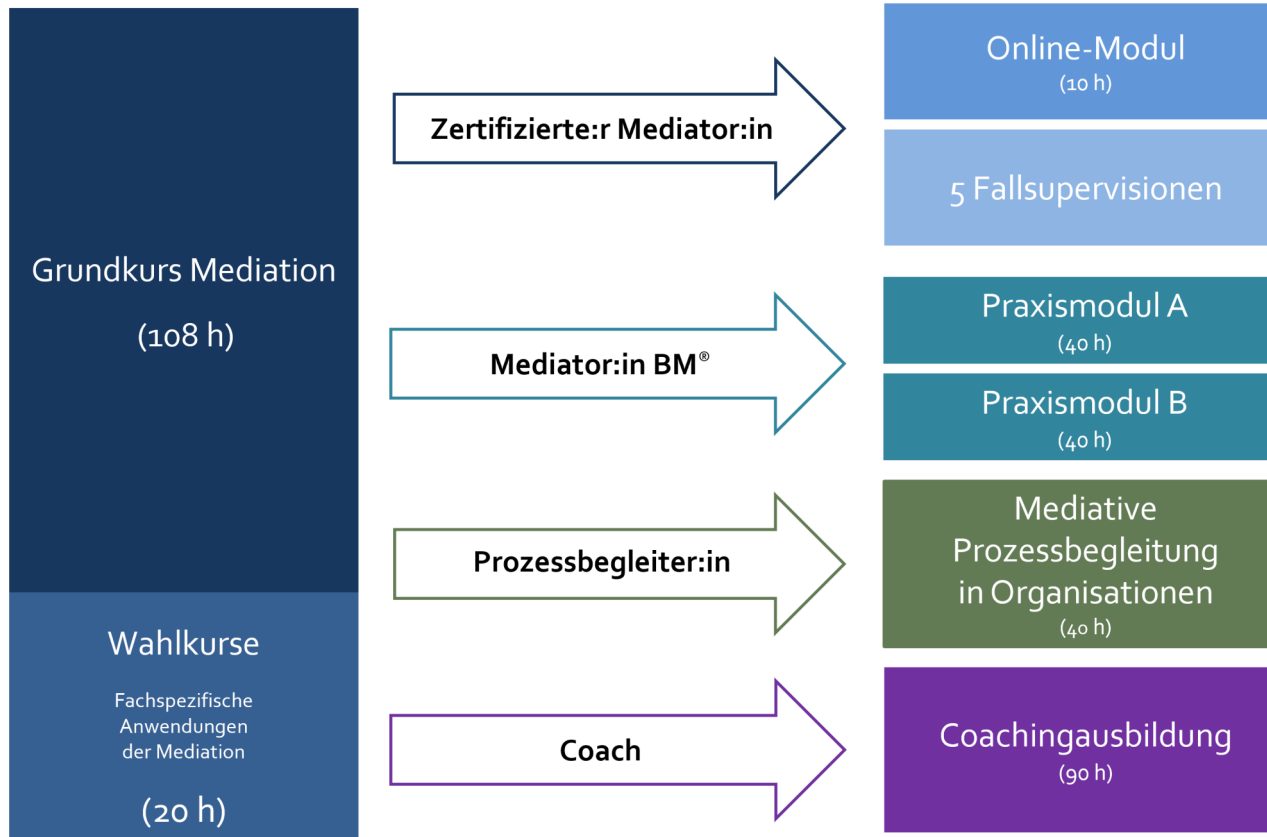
Grundkurs Mediation

(108 h)

Wahlkurse

Fachspezifische Anwendungen der Mediation

(20 h)

Zertifizierte:r Mediator:in

Mediator:in BM®

Prozessbegleiter:in

Coach

Online-Modul
(10 h)

5 Fallsupervisionen

Praxismodul A
(40 h)

Praxismodul B
(40 h)

Mediative Prozessbegleitung in Organisationen
(40 h)

Coachingausbildung
(90 h)